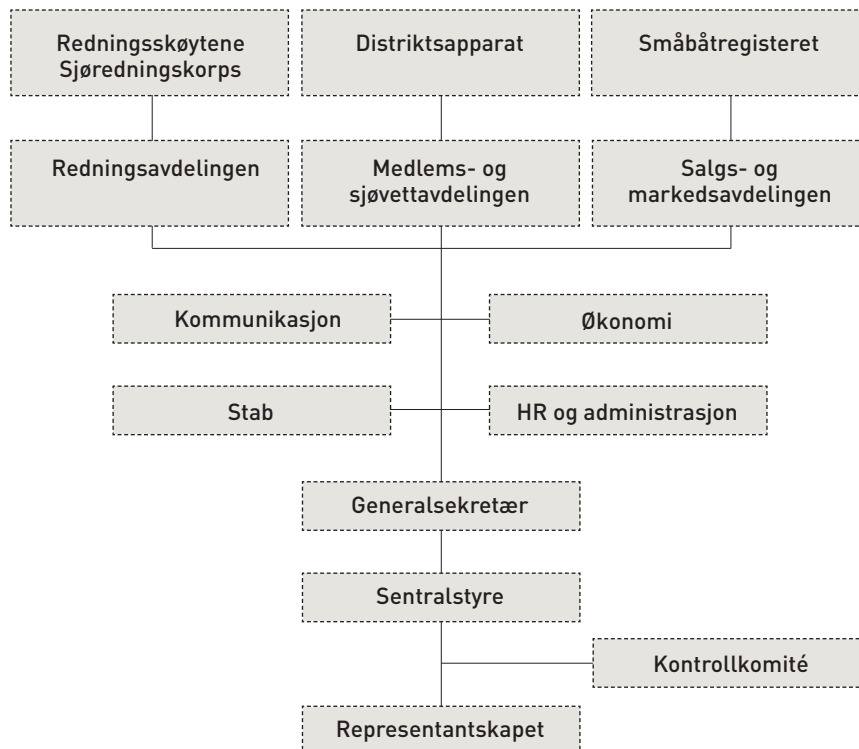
Redningsskøytene
Sjøredningskorps

Distriktsapparat

Småbåtregisteret

Redningsavdelingen

Medlems- og sjøvettavdelingen

Salgs- og markedsavdelingen

Kommunikasjon

Økonomi

Stab

HR og administrasjon

Generalsekretær

Sentralstyre

Kontrollkomité

Representantskapet